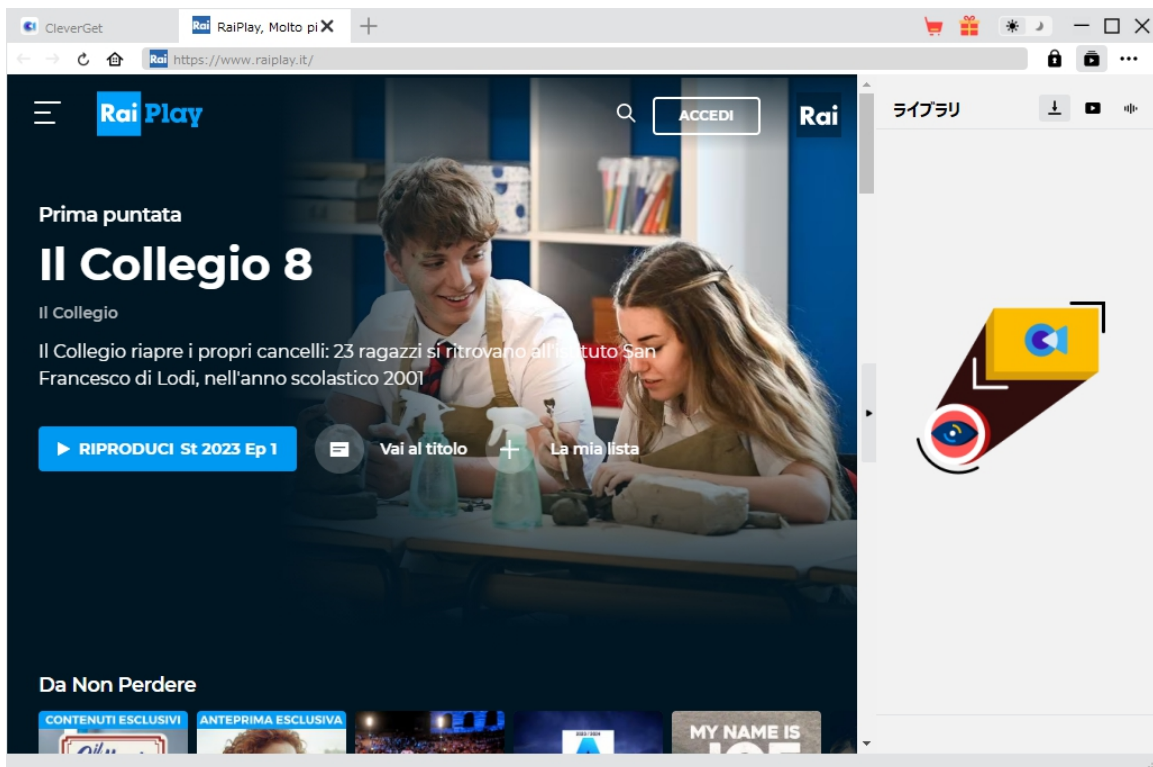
CleverGet
Rai RaiPlay, Molto pi
https://www.raiplay.it/

Rai Play
ACCEDI
Rai

ライブラリ

Prima puntata
Il Collegio 8
Il Collegio
Il Collegio riapre i propri cancelli: 23 ragazzi si ritrovano all'Istituto San Francesco di Lodi, nell'anno scolastico 2001

▶ RIPRODUCI St 2023 Ep 1
Vai al titolo
La mia lista

Da Non Perdere
CONTENUTI ESCLUSIVI
ANTEPRIMA ESCLUSIVA
MY NAME IS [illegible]